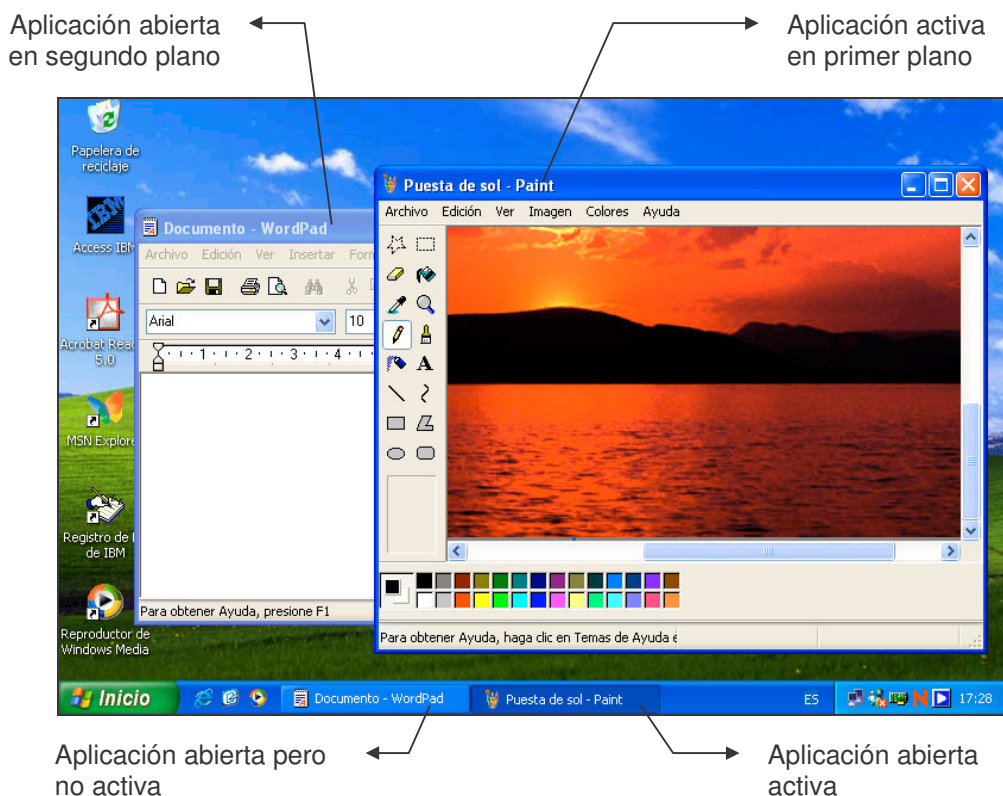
Aplicación abierta en segundo plano

Aplicación activa en primer plano

Papelera de reciclaje

Access IBM

Acrobat Read 5.0

MSN Explore

Registro de de IBM

Reproductor de Windows Media

Documento - WordPad

Archivo Edición Ver Insertar Form

Arial

10

Para obtener Ayuda, presione F1

Puesta de sol - Paint

Archivo Edición Ver Imagen Colores Ayuda

A

Para obtener Ayuda, haga clic en Temas de Ayuda e

Inicio

Documento - WordPad

Puesta de sol - Paint

ES

17:28

Aplicación abierta pero no activa

Aplicación abierta activa